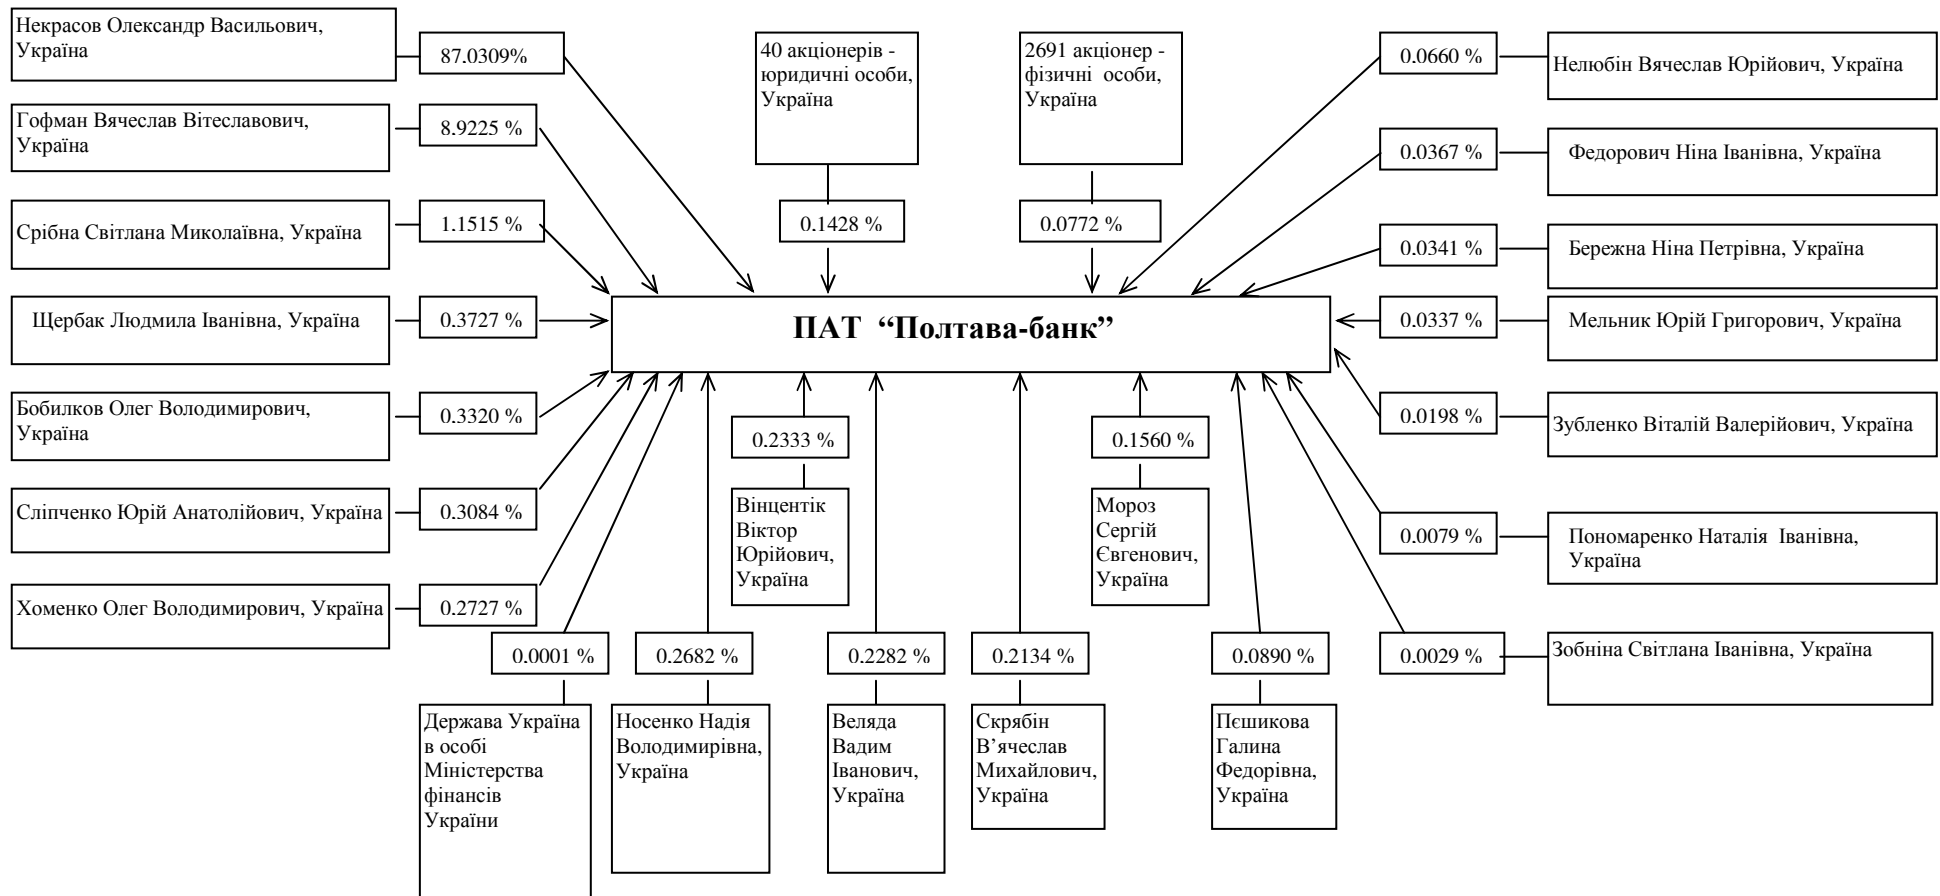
Некрасов Олександр Васильович, Україна

87.0309%

40 акціонерів - юридичні особи, Україна

2691 акціонер - фізичні особи, Україна

0.0660 %

Нелюбін Вячеслав Юрійович, Україна

Гофман Вячеслав Вітеславович, Україна

8.9225 %

0.0367 %

Федорович Ніна Іванівна, Україна

Срібна Світлана Миколаївна, Україна

1.1515 %

0.1428 %

0.0772 %

0.0341 %

Бережна Ніна Петрівна, Україна

Щербак Людмила Іванівна, Україна

0.3727 %

ПАТ "Полтава-банк"

0.0337 %

Мельник Юрій Григорович, Україна

Бобилков Олег Володимирович, Україна

0.3320 %

0.2333 %

0.1560 %

0.0198 %

Зубленко Віталій Валерійович, Україна

Сліпченко Юрій Анатолійович, Україна

0.3084 %

Вінцентік Віктор Юрійович, Україна

Мороз Сергій Євгенович, Україна

0.0079 %

Пономаренко Наталія Іванівна, Україна

Хоменко Олег Володимирович, Україна

0.2727 %

0.0001 %

0.2682 %

0.2282 %

0.2134 %

0.0890 %

0.0029 %

Зобніна Світлана Іванівна, Україна

Держава Україна в особі Міністерства фінансів України

Носенко Надія Володимирівна, Україна

Веляда Вадим Іванович, Україна

Скрябін В'ячеслав Михайлович, Україна

Пєшикова Галина Федорівна, Україна